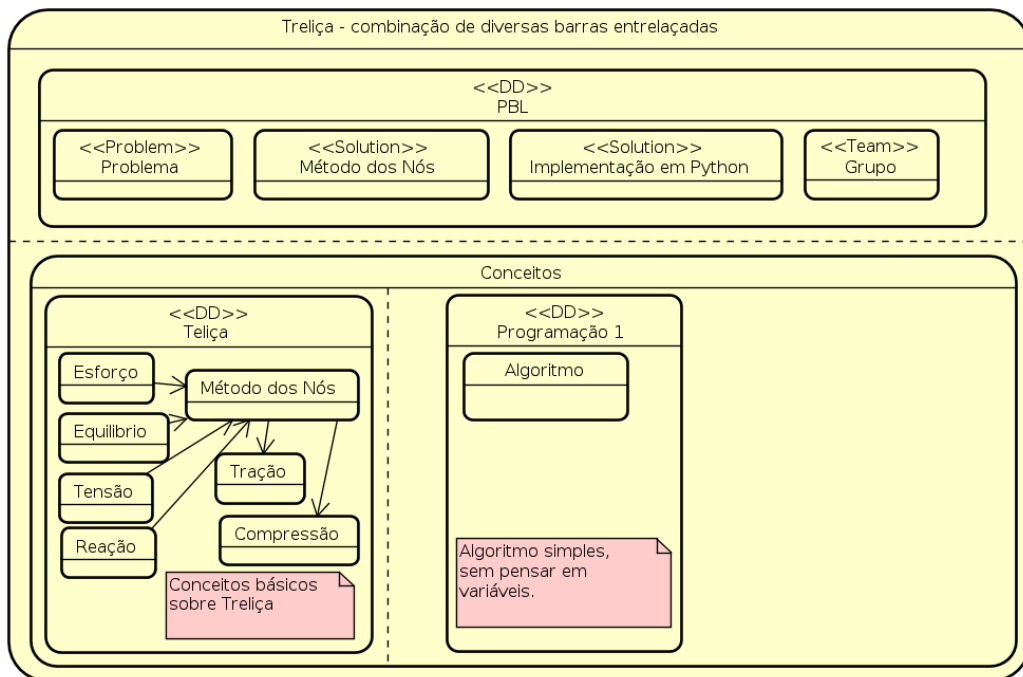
Treliça - combinação de diversas barras entrelaçadas

<<DD>>
PBL

<<Problem>>
Problema

<<Solution>>
Método dos Nós

<<Solution>>
Implementação em Python

<<Team>>
Grupo

Conceitos

<<DD>>
Teliça

Esforço

Método dos Nós

Equilibrio

Tensão

Tração

Reação

Compressão

Conceitos básicos sobre Treliça

<<DD>>
Programação 1

Algoritmo

Algoritmo simples, sem pensar em variáveis.